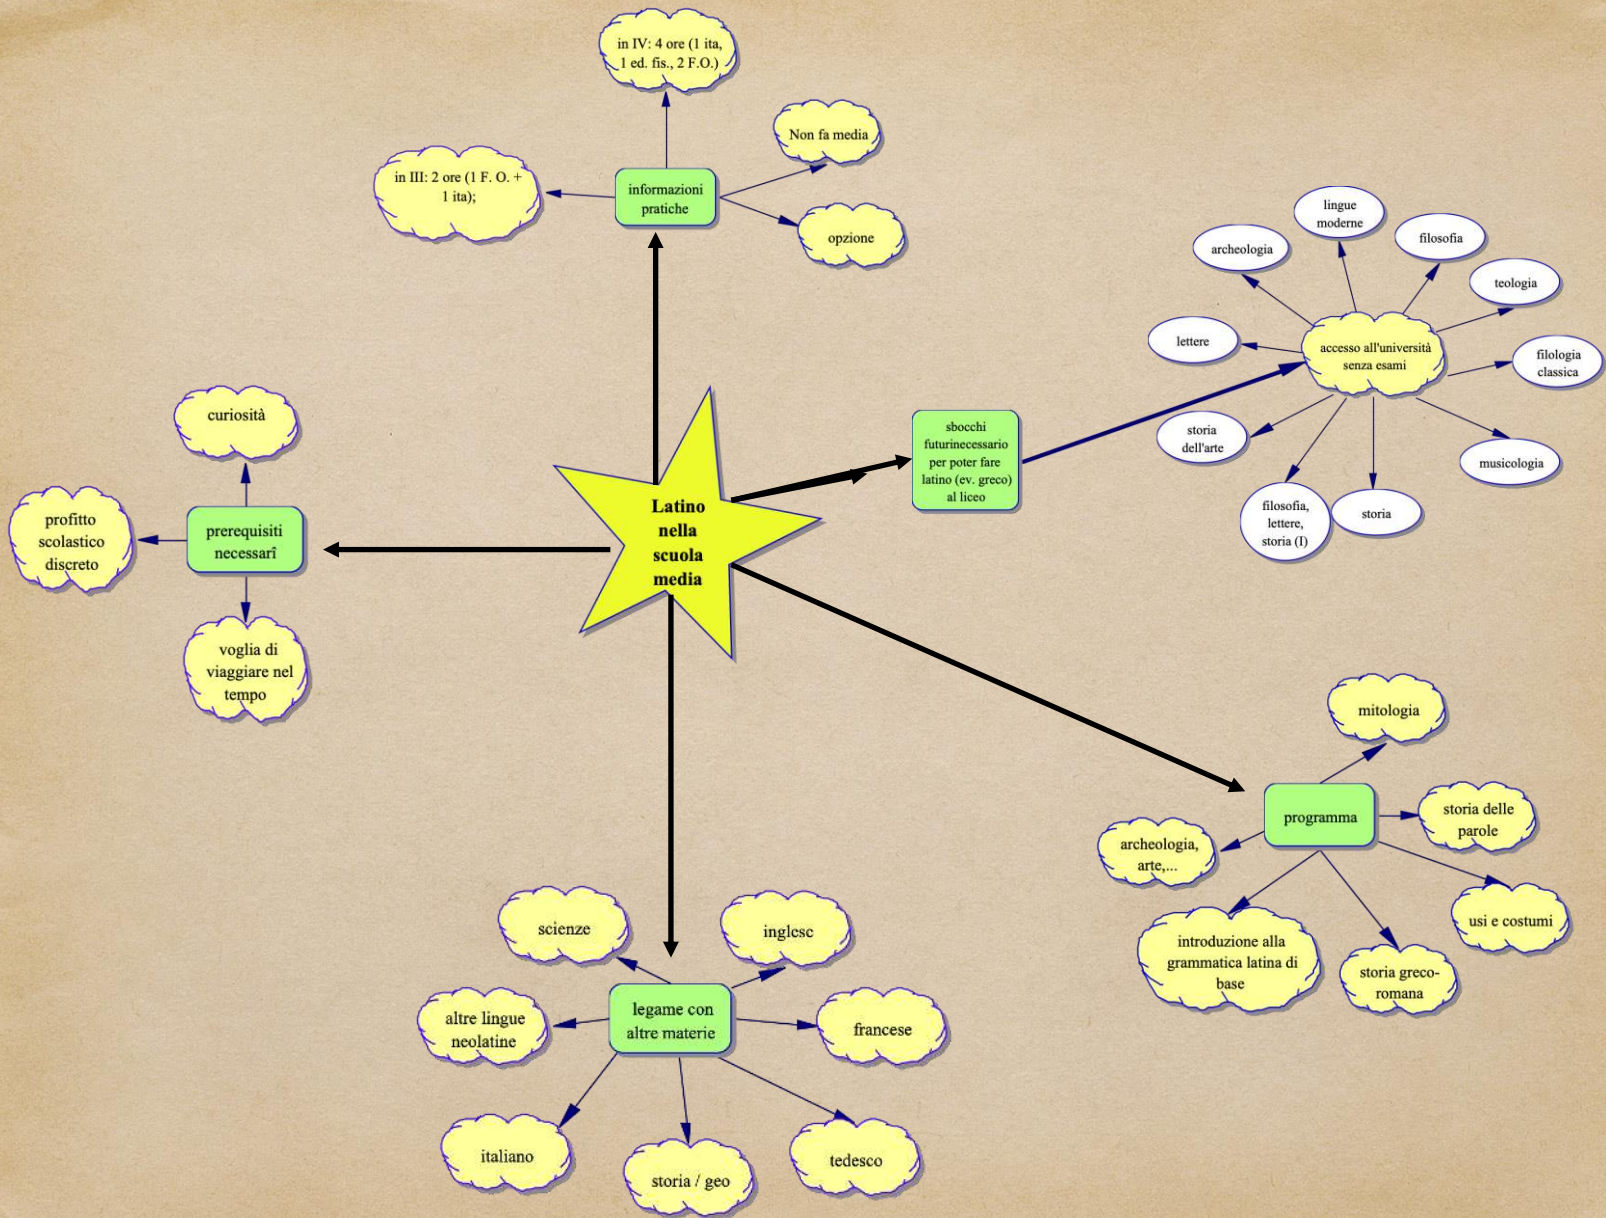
in IV: 4 ore (1 ita, 1 ed. fis., 2 F.O.)

Non fa media

in III: 2 ore (1 F. O. + 1 ita);

informazioni pratiche

opzione

lingue moderne

archeologia

filosofia

teologia

lettere

accesso all'università senza esami

filologia classica

storia dell'arte

musicologia

sbocchi futurinecessario per poter fare latino (ev. greco) al liceo

filosofia, lettere, storia (I)

storia

curiosità

profitto scolastico discreto

prerequisiti necessarî

Latino nella scuola media

voglia di viaggiare nel tempo

mitologia

programma

storia delle parole

archeologia, arte,...

usi e costumi

introduzione alla grammatica latina di base

storia greco-romana

scienze

inglese

altre lingue neolatine

legame con altre materie

francese

italiano

storia / geo

tedesco